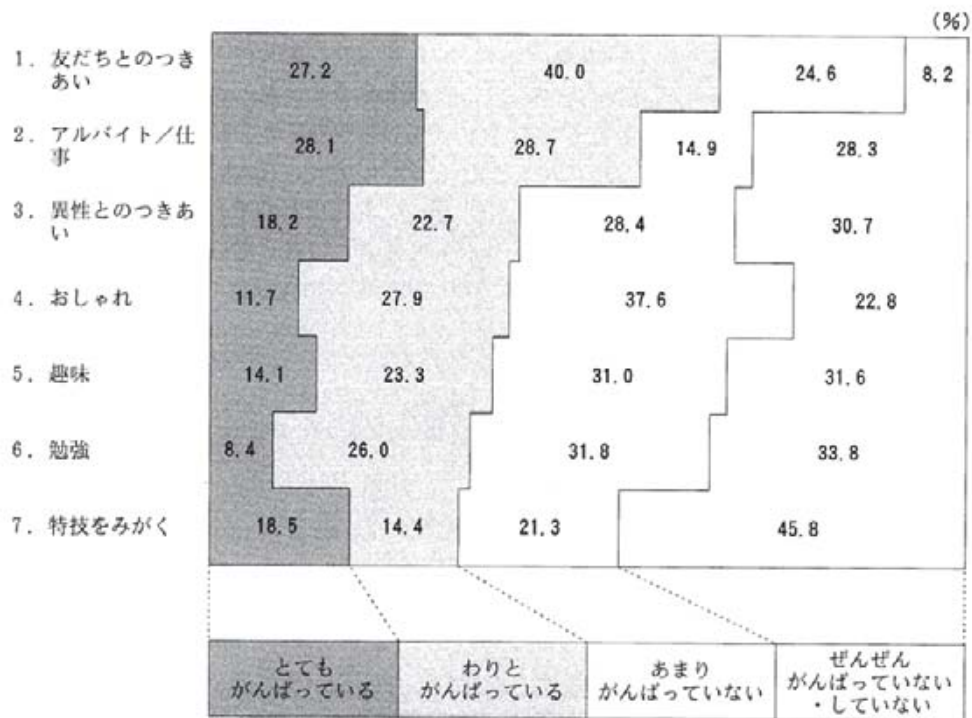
(%)

| | | | | |
|---|---|---|---|---|
| 1. 友だちとのつきあい | 27.2 | 40.0 | 24.6 | 8.2 |
| 2. アルバイト／仕事 | 28.1 | 28.7 | 14.9 | 28.3 |
| 3. 異性とのつきあい | 18.2 | 22.7 | 28.4 | 30.7 |
| 4. おしゃれ | 11.7 | 27.9 | 37.6 | 22.8 |
| 5. 趣味 | 14.1 | 23.3 | 31.0 | 31.6 |
| 6. 勉強 | 8.4 | 26.0 | 31.8 | 33.8 |
| 7. 特技をみがく | 18.5 | 14.4 | 21.3 | 45.8 |

とても がんばっている
わりと がんばっている
あまり がんばっていない
ぜんぜん がんばっていない ・していない